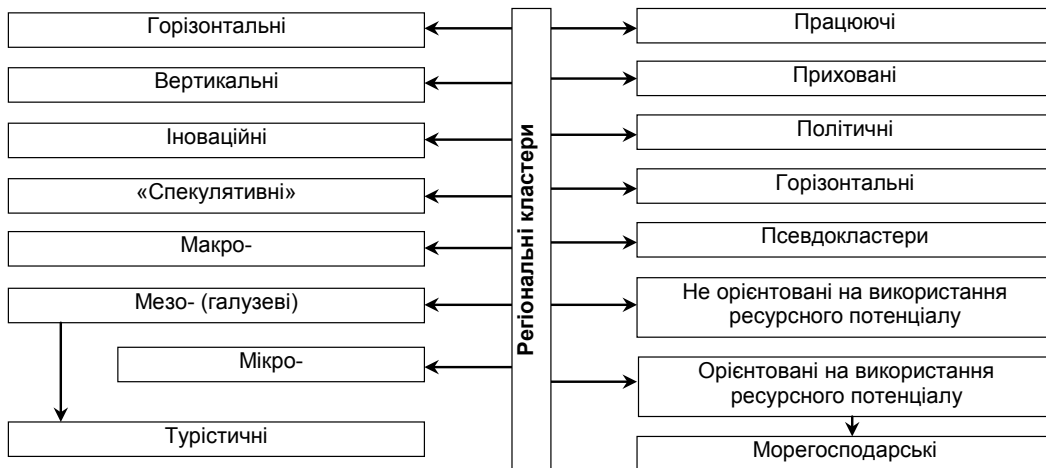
Регіональні кластери

Горізонтальні

Вертикальні

Іноваційні

«Спекулятивні»

Макро-

Мезо- (галузеві)

Мікро-

Турістичні

Працюючі

Приховані

Політичні

Горізонтальні

Псевдокластери

Не орієнтовані на використання ресурсного потенціалу

Орієнтовані на використання ресурсного потенціалу

Морегосподарські